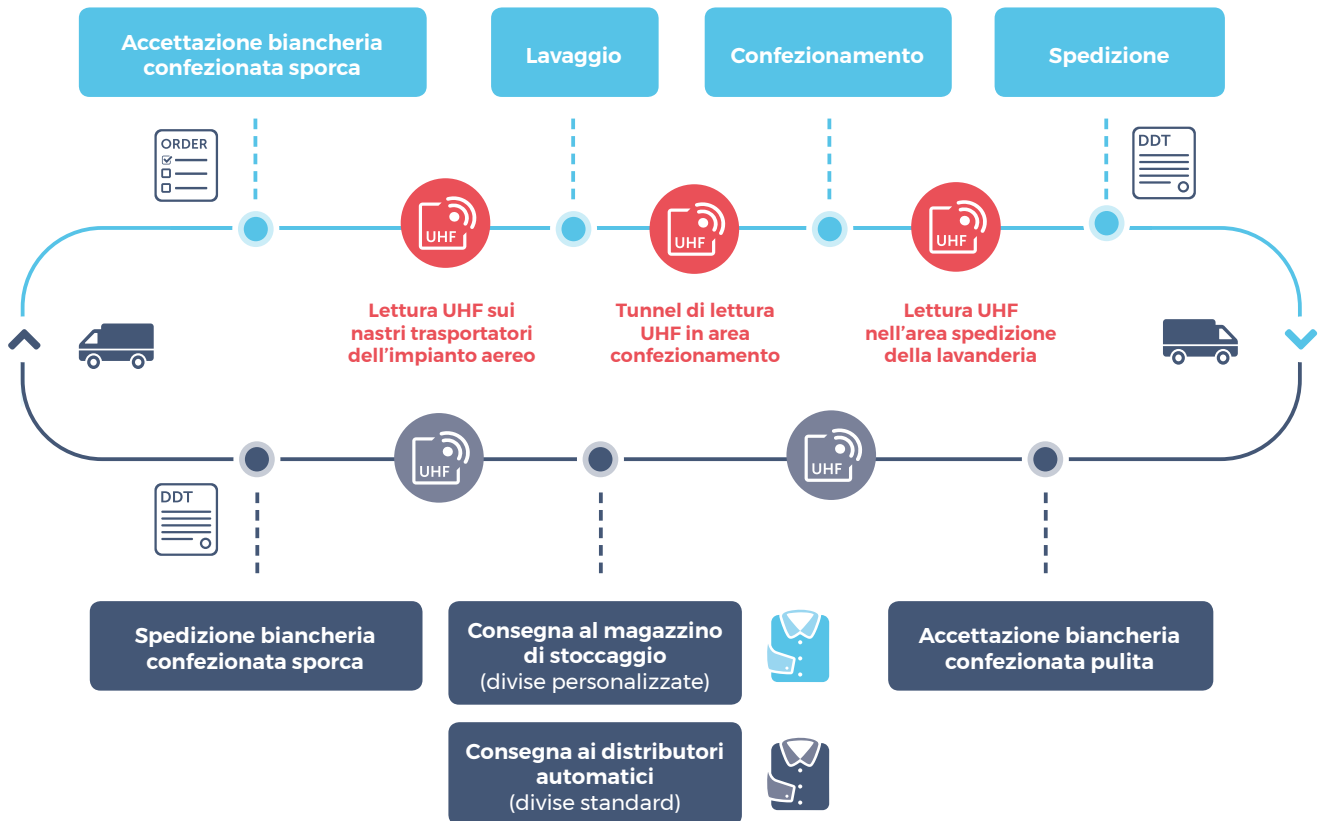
Accettazione biancheria confezionata sporca

Lavaggio

Confezionamento

Spedizione

ORDER

DDT

UHF

UHF

UHF

Lettura UHF sui nastri trasportatori dell'impianto aereo

Tunnel di lettura UHF in area confezionamento

Lettura UHF nell'area spedizione della lavanderia

UHF

UHF

DDT

Spedizione biancheria confezionata sporca

Consegna al magazzino di stoccaggio (divise personalizzate)

Accettazione biancheria confezionata pulita

Consegna ai distributori automatici (divise standard)